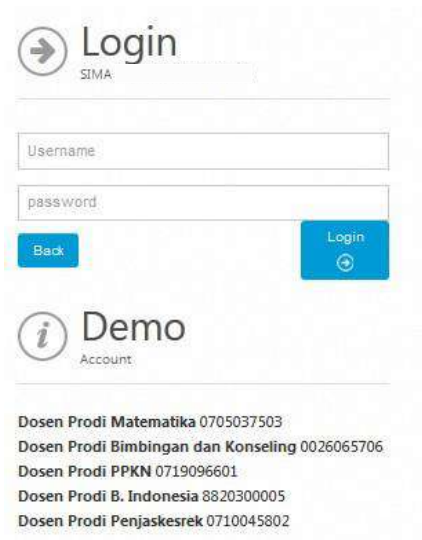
Login
SIMA

Username

password

Back

Login

Demo
Account

**Dosen Prodi Matematika** 0705037503
**Dosen Prodi Bimbingan dan Konseling** 0026065706
**Dosen Prodi PPKN** 0719096601
**Dosen Prodi B. Indonesia** 8820300005
**Dosen Prodi Penjaskesrek** 0710045802